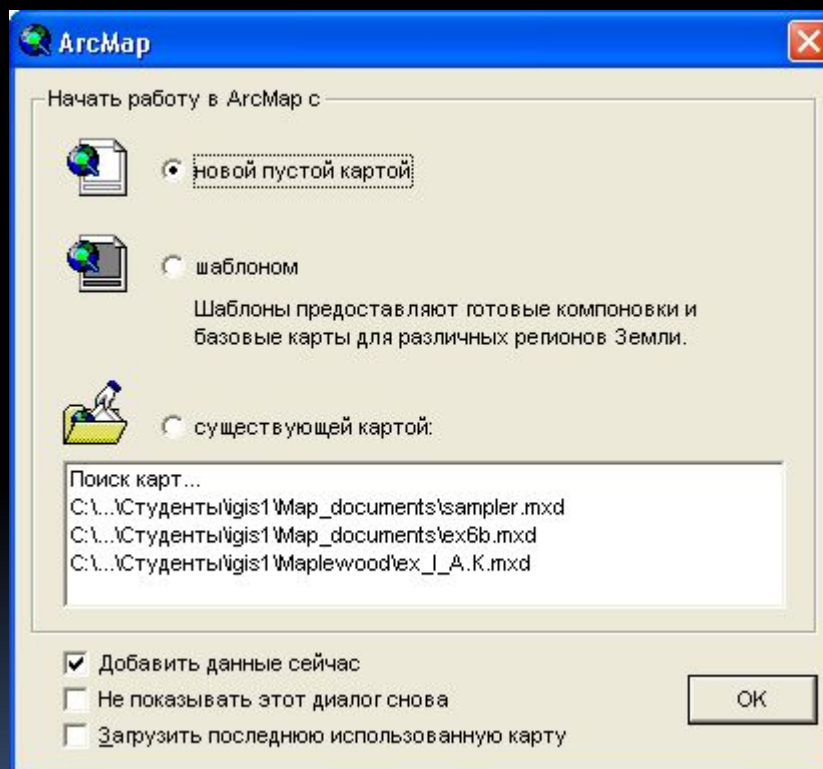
ArcMap

Начать работу в ArcMap с

новой пустой картой

шаблоном

Шаблоны предоставляют готовые компоновки и базовые карты для различных регионов Земли.

существующей картой:

Поиск карт...
C:\...\Студенты\igis1\Map_documents\sampler.mxd
C:\...\Студенты\igis1\Map_documents\ex6b.mxd
C:\...\Студенты\igis1\Maplewood\ex_I_A.K.mxd

Добавить данные сейчас
Не показывать этот диалог снова
Загрузить последнюю использованную карту

OK